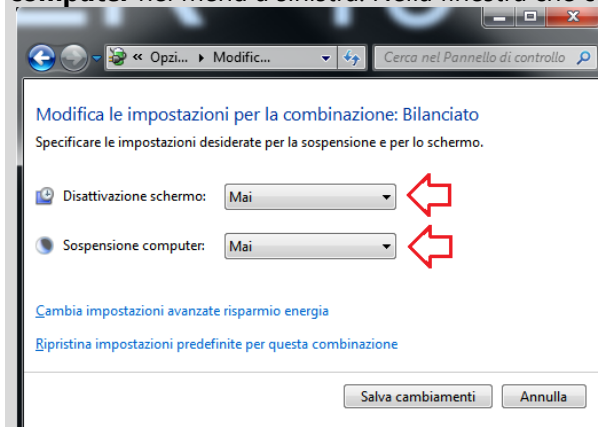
« Opzi... ▸ Modific...

Cerca nel Pannello di controllo

Modifica le impostazioni per la combinazione: Bilanciato

Specificare le impostazioni desiderate per la sospensione e per lo schermo.

Disattivazione schermo: Mai

Sospensione computer: Mai

Cambia impostazioni avanzate risparmio energia

Ripristina impostazioni predefinite per questa combinazione

Salva cambiamenti Annulla